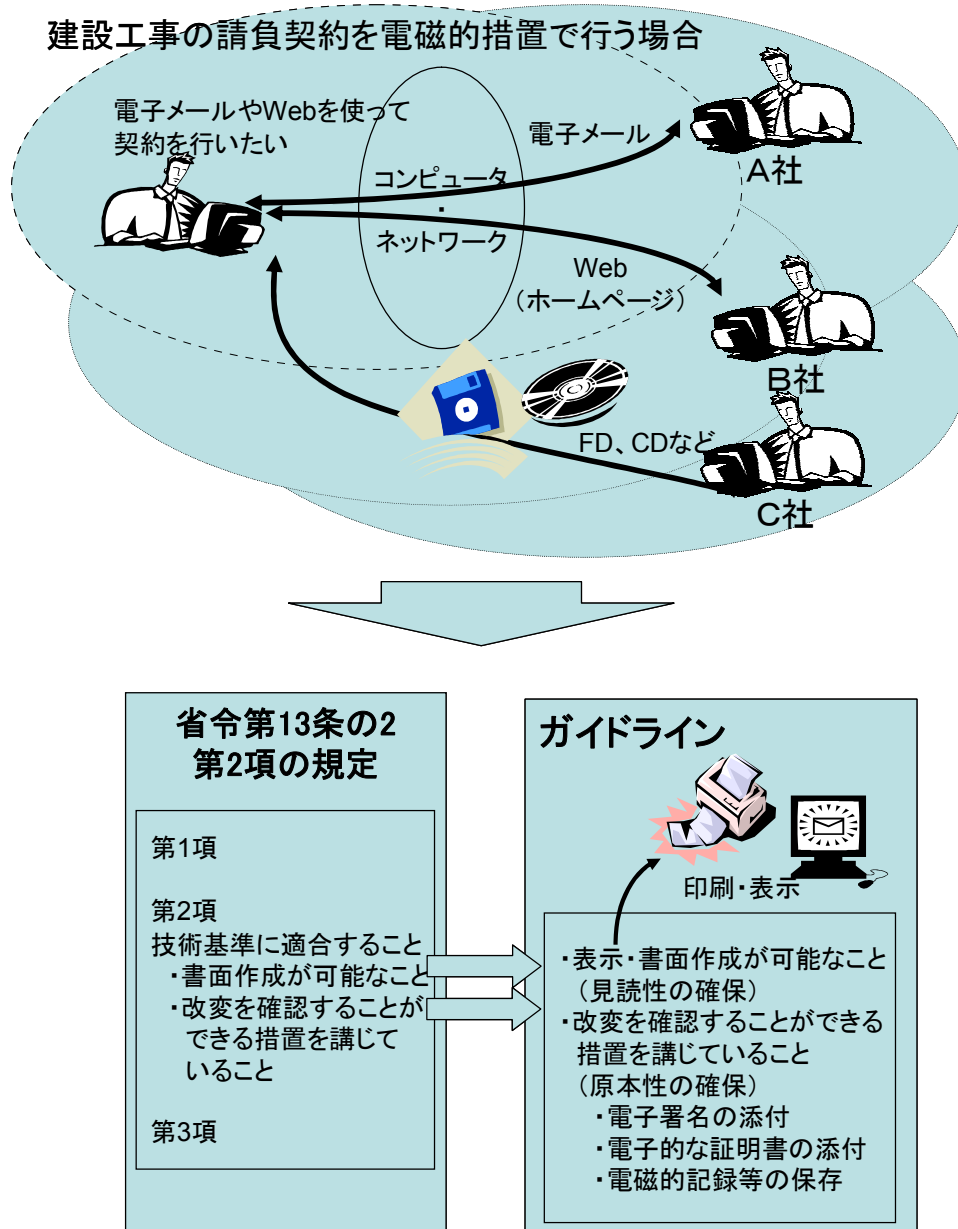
建設工事の請負契約を電磁的措置で行う場合

電子メールやWebを使って契約を行いたい

コンピュータ・ネットワーク

電子メール

A社

Web（ホームページ）

B社

FD、CDなど

C社

省令第13条の2第2項の規定

第1項

第2項
技術基準に適合すること
・書面作成が可能なこと
・改変を確認することができる措置を講じていること

第3項

ガイドライン

印刷・表示

・表示・書面作成が可能なこと（見読性の確保）
・改変を確認することができる措置を講じていること（原本性の確保）
・電子署名の添付
・電子的な証明書の添付
・電磁的記録等の保存